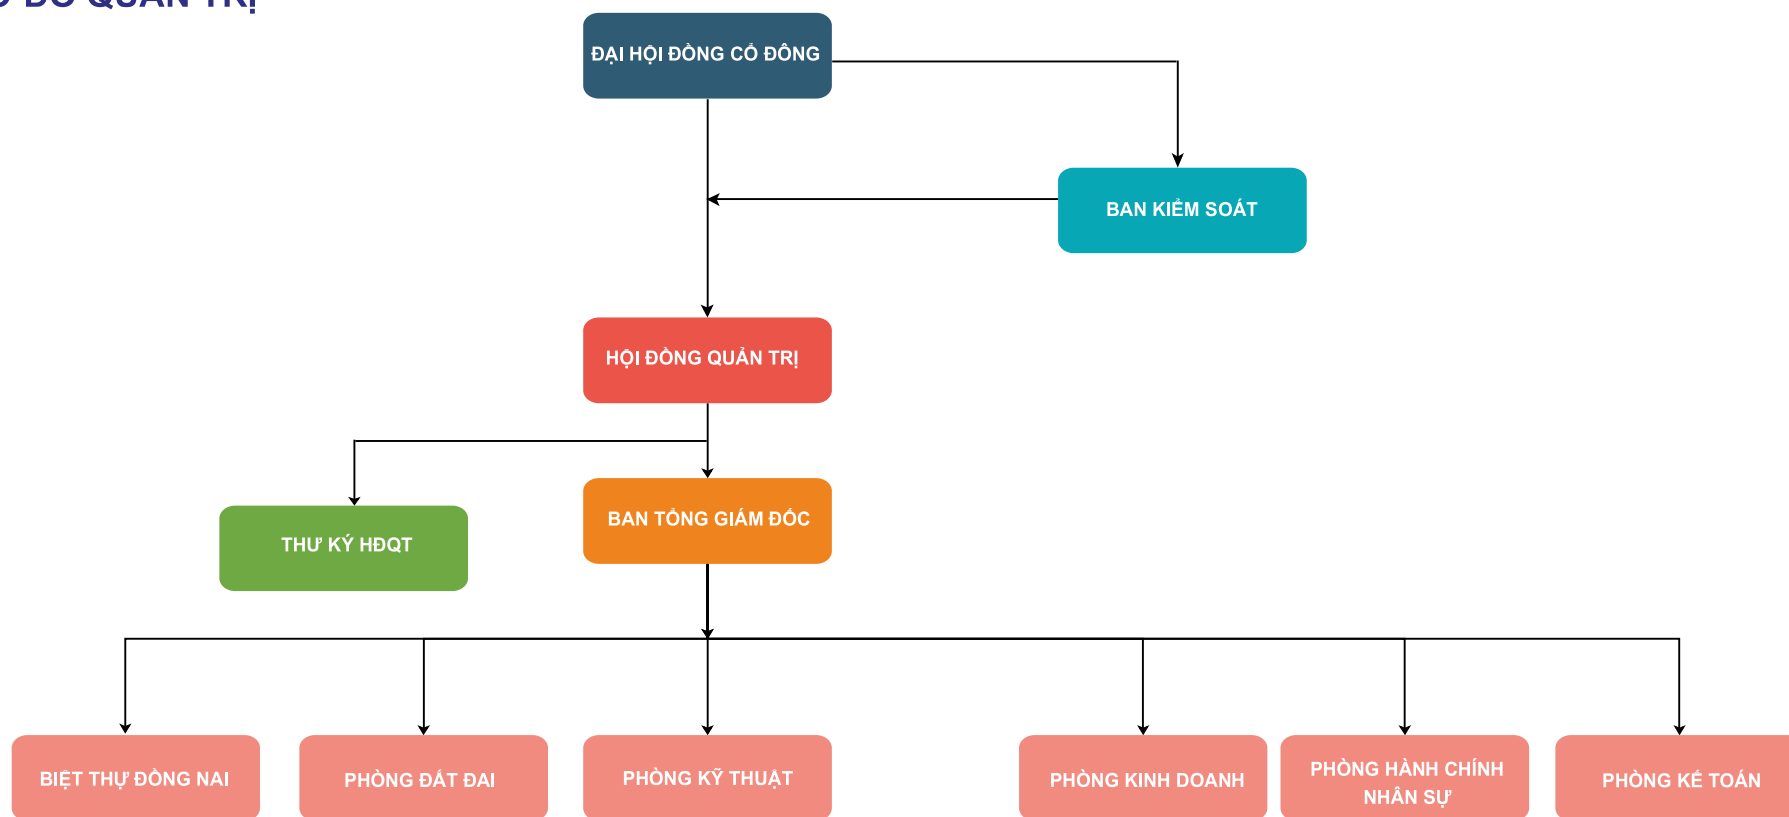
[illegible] ĐỒ QUẢN TRỊ

ĐẠI HỘI ĐỒNG CỔ ĐÔNG

BAN KIỂM SOÁT

HỘI ĐỒNG QUẢN TRỊ

THƯ KÝ HĐQT

BAN TỔNG GIÁM ĐỐC

BIỆT THỰ ĐỒNG NAI

PHÒNG ĐẤT ĐAI

PHÒNG KỸ THUẬT

PHÒNG KINH DOANH

PHÒNG HÀNH CHÍNH NHÂN SỰ

PHÒNG KẾ TOÁN